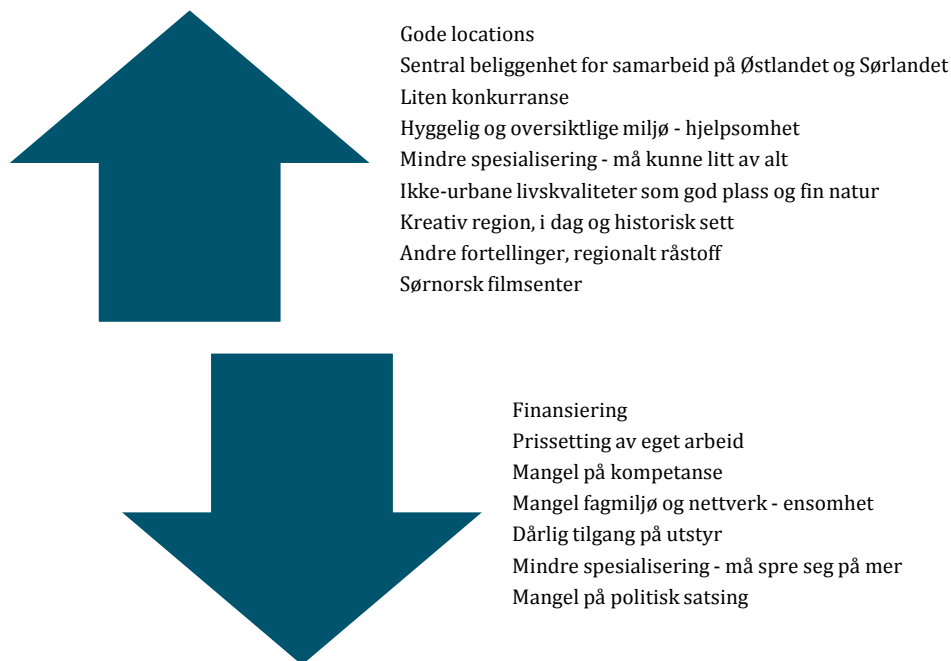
Gode locations
Sentral beliggenhet for samarbeid på Østlandet og Sørlandet
Liten konkurranse
Hyggelig og oversiktlige miljø - hjelpsomhet
Mindre spesialisering - må kunne litt av alt
Ikke-urbane livskvaliteter som god plass og fin natur
Kreativ region, i dag og historisk sett
Andre fortellinger, regionalt råstoff
Sørnorsk filmsenter

Finansiering
Prissetting av eget arbeid
Mangel på kompetanse
Mangel fagmiljø og nettverk - ensomhet
Dårlig tilgang på utstyr
Mindre spesialisering - må spre seg på mer
Mangel på politisk satsing